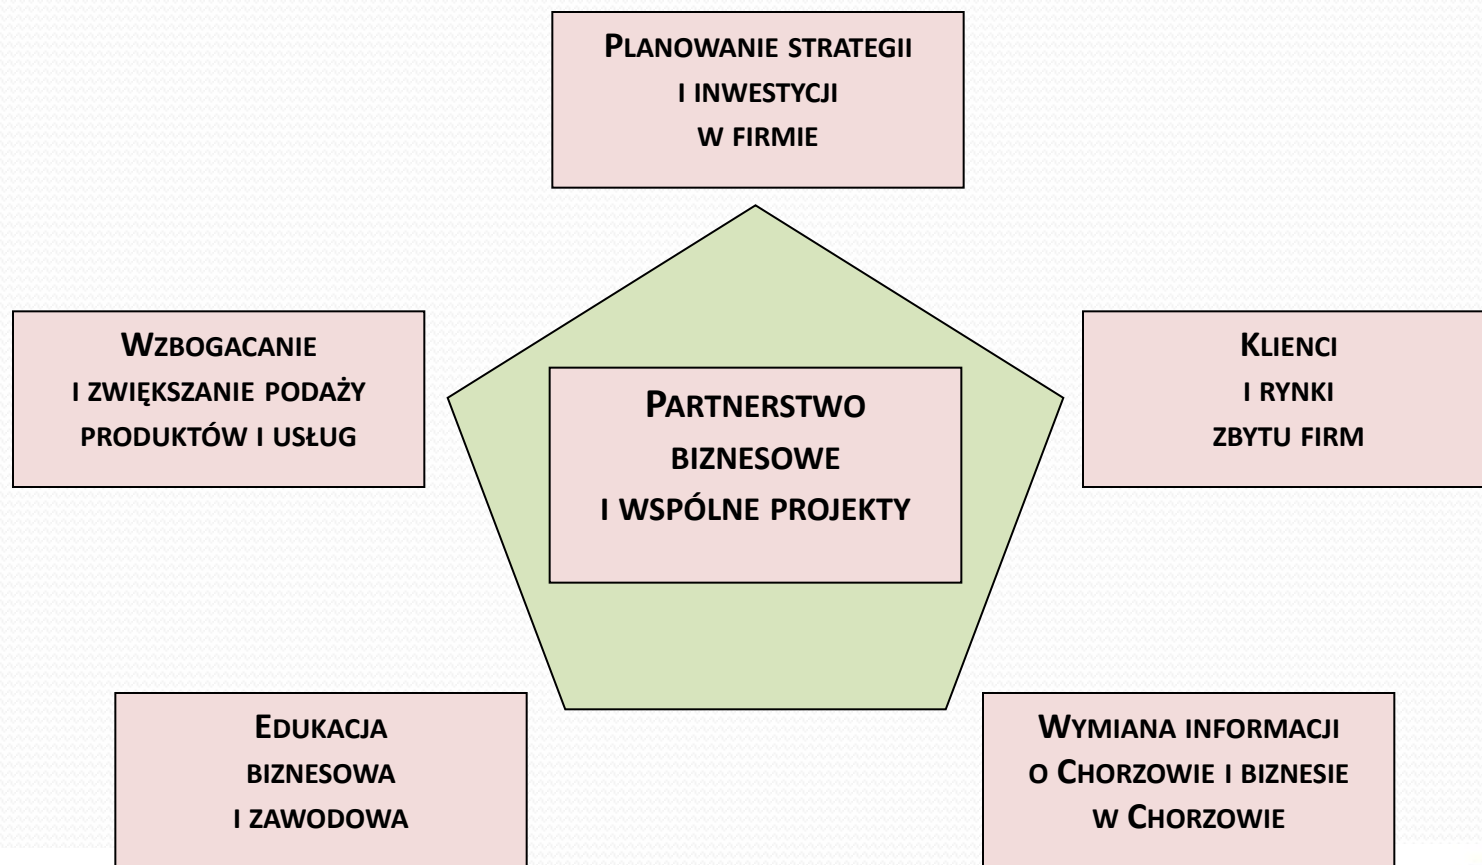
Planowanie strategii i inwestycji w firmie

Wzbogacanie i zwiększanie podaży produktów i usług

Partnerstwo biznesowe i wspólne projekty

Klienci i rynki zbytu firm

Edukacja biznesowa i zawodowa

Wymiana informacji o Chorzowie i biznesie w Chorzowie